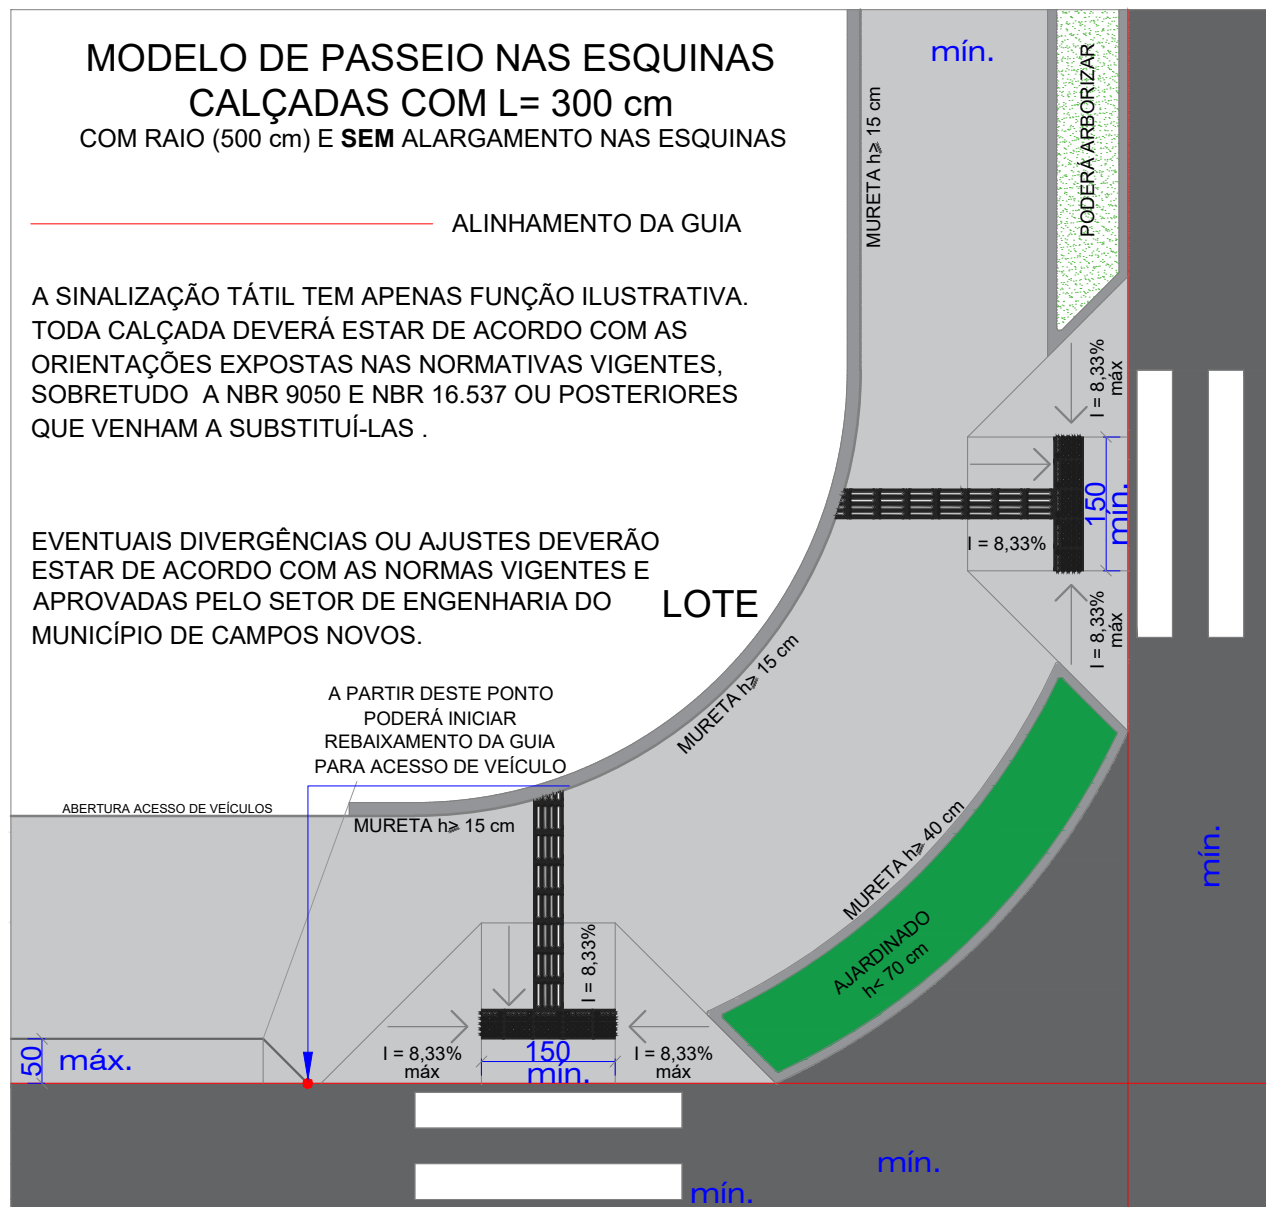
MODELO DE PASSEIO NAS ESQUINAS
CALÇADAS COM L= 300 cm
COM RAIO (500 cm) E **SEM** ALARGAMENTO NAS ESQUINAS

ALINHAMENTO DA GUIA

A SINALIZAÇÃO TÁTIL TEM APENAS FUNÇÃO ILUSTRATIVA. TODA CALÇADA DEVERÁ ESTAR DE ACORDO COM AS ORIENTAÇÕES EXPOSTAS NAS NORMATIVAS VIGENTES, SOBRETUDO A NBR 9050 E NBR 16.537 OU POSTERIORES QUE VENHAM A SUBSTITUÍ-LAS .

EVENTUAIS DIVERGÊNCIAS OU AJUSTES DEVERÃO ESTAR DE ACORDO COM AS NORMAS VIGENTES E APROVADAS PELO SETOR DE ENGENHARIA DO MUNICÍPIO DE CAMPOS NOVOS.

LOTE

mín.

MURETA h≥ 15 cm

PODERÁ ARBORIZAR

I = 8,33% máx

150 mín.

I = 8,33%

I = 8,33% máx

MURETA h≥ 15 cm

A PARTIR DESTE PONTO PODERÁ INICIAR REBAIXAMENTO DA GUIA PARA ACESSO DE VEÍCULO

ABERTURA ACESSO DE VEÍCULOS

MURETA h≥ 15 cm

MURETA h≥ 40 cm

AJARDINADO h< 70 cm

mín.

I = 8,33%

50 máx.

I = 8,33% máx

150 mín.

I = 8,33% máx

mín.

mín.